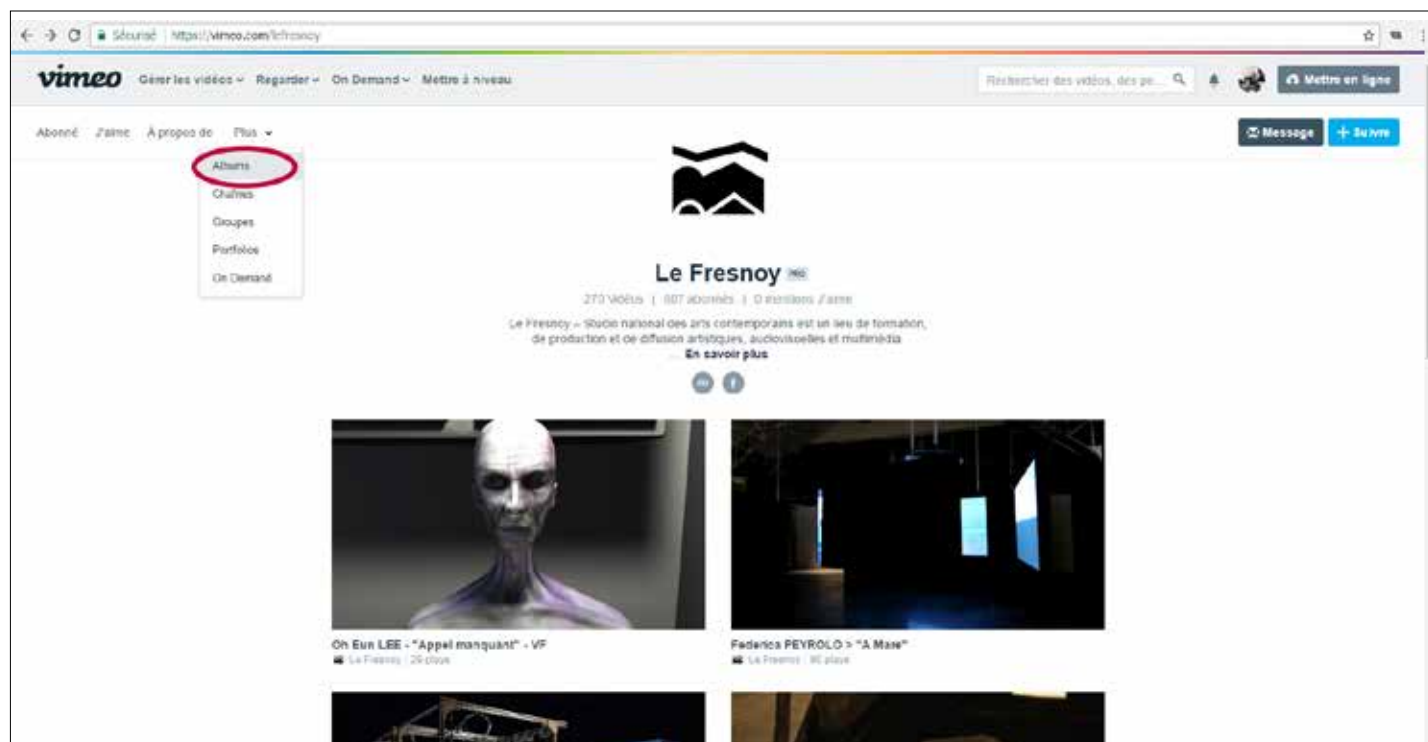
Sécurisé | https://vimeo.com/lefresnoy

vimeo Gérer les vidéos Regarder On Demand Mettre à niveau

Rechercher des vidéos, des pe...

Mettre en ligne

Abonné J'aime À propos de Plus

Albums
Chaînes
Groupes
Portfolios
On Demand

Message + Suivre

Le Fresnoy PRO

270 Vidéos | 807 abonnés | 0 mentions J'aime

Le Fresnoy – Studio national des arts contemporains est un lieu de formation, de production et de diffusion artistiques, audiovisuelles et multimédia ... En savoir plus

Oh Eun LEE - "Appel manquant" - VF
Le Fresnoy 29 plays

Federica PEYROLO > "A Maze"
Le Fresnoy 86 plays